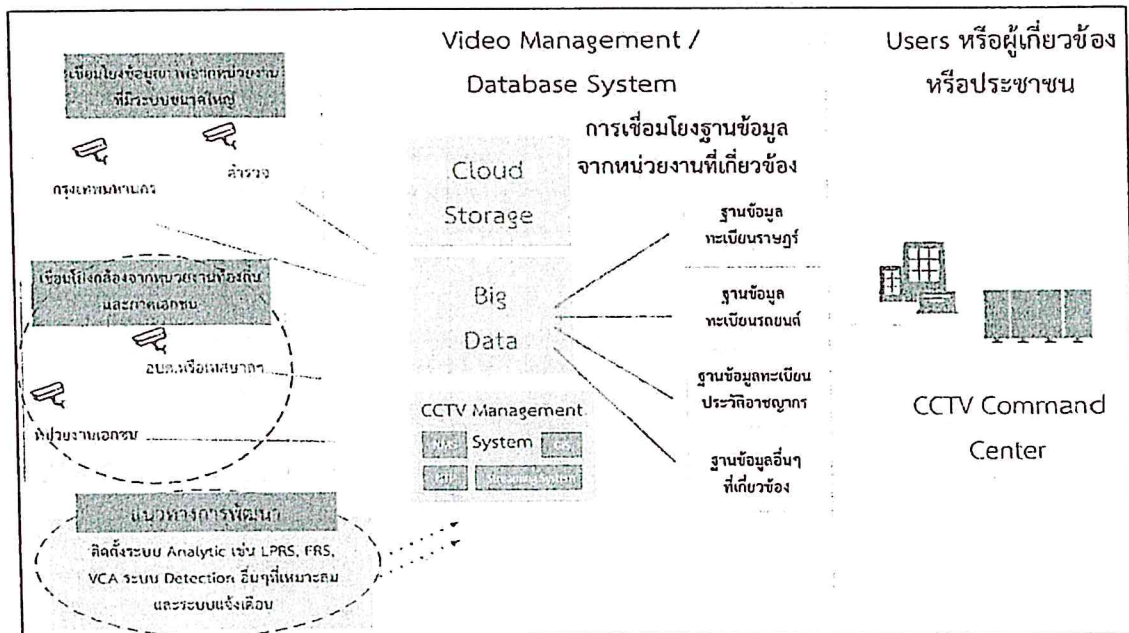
เชื่อมโยงข้อมูลภาพจากหน่วยงานที่มีระบบขนาดใหญ่

กรุงเทพมหานคร

ตำรวจ

เชื่อมโยงกล้องจากหน่วยงานท้องถิ่นและภาคเอกชน

อบต.หรือเทศบาล

หน่วยงานเอกชน

แนวทางการพัฒนา

ติดตั้งระบบ Analytic เช่น LPRS, FRS, VCA ระบบ Detection อื่นๆที่เหมาะสม และระบบแจ้งเตือน

Video Management / Database System

การเชื่อมโยงฐานข้อมูลจากหน่วยงานที่เกี่ยวข้อง

Cloud Storage

Big Data

CCTV Management System

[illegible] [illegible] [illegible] Streaming System

ฐานข้อมูลทะเบียนราษฎร์

ฐานข้อมูลทะเบียนรถยนต์

ฐานข้อมูลทะเบียนประวัติอาชญากร

ฐานข้อมูลอื่นๆที่เกี่ยวข้อง

Users หรือผู้เกี่ยวข้องหรือประชาชน

CCTV Command Center